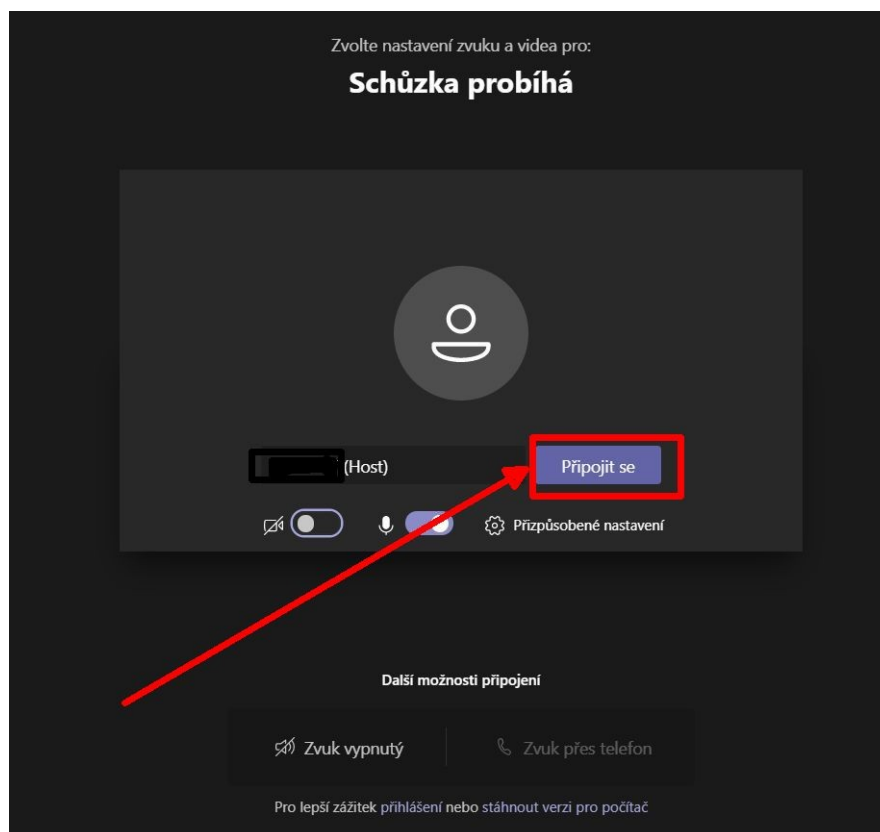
Zvolte nastavení zvuku a videa pro:

Schůzka probíhá

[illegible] (Host)

Připojit se

Přizpůsobené nastavení

Další možnosti připojení

Zvuk vypnutý

Zvuk přes telefon

Pro lepší zážitek přihlášení nebo stáhnout verzi pro počítač